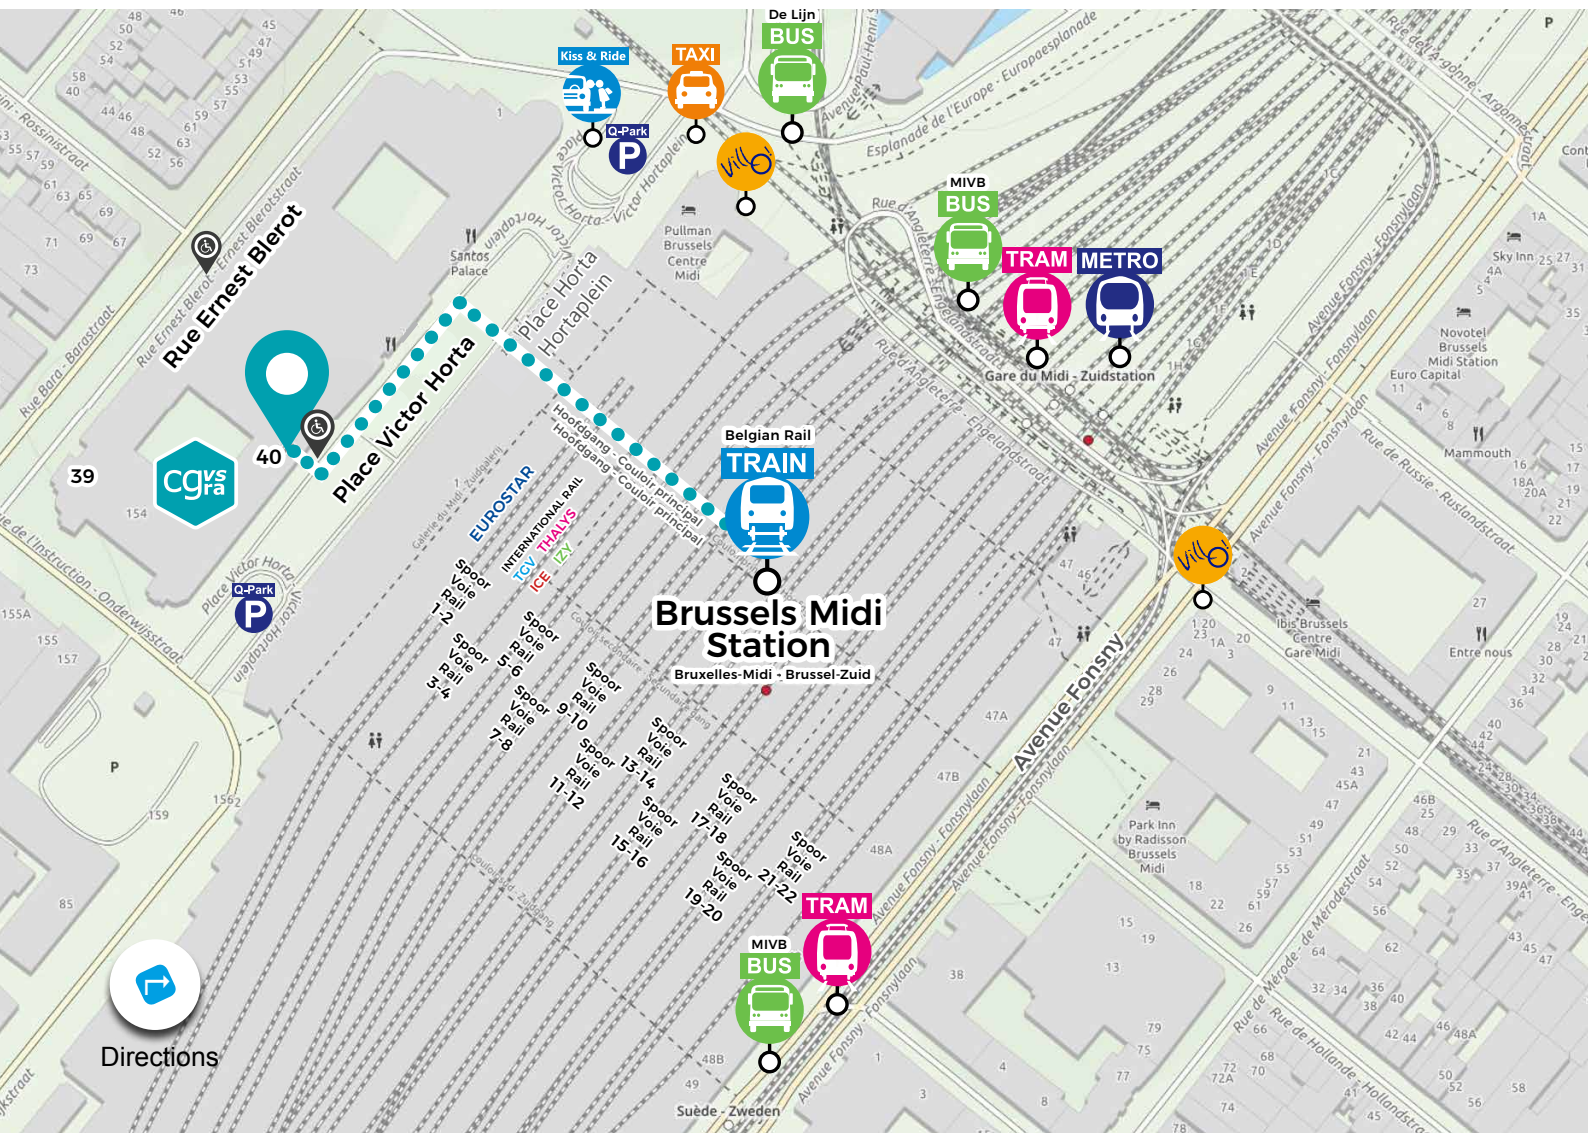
De Lijn
BUS
TAXI
Kiss & Ride
Q-Park
P
villo!
MIVB
BUS
TRAM
METRO
Gare du Midi - Zuidstation
Belgian Rail
TRAIN
Brussels Midi Station
Bruxelles-Midi - Brussel-Zuid
Rue Ernest Blerot
Rue Ernest Blerot - Ernest Blerotstraat
Place Victor Horta
Place Horta Hortaplein
Santos Palace
Pullman Brussels Centre Midi
40
39
cgvsra
Q-Park
P
Place Victor Horta Victor Hortaplein
Rue de l'Instruction - Onderwijsstraat
Rue Bara - Barastraat
Esplanade de l'Europe - Europaesplanade
Avenue Paul-Henri Spaak
Rue d'Angleterre - Engelandstraat
Hoofdgang - Couloir principal
Hoofdgang - Couloir principal
EUROSTAR
INTERNATIONAL RAIL
THALYS
TGV
ICE
IZY
Spoor Voie Rail 1-2
Spoor Voie Rail 3-4
Spoor Voie Rail 5-6
Spoor Voie Rail 7-8
Spoor Voie Rail 9-10
Spoor Voie Rail 11-12
Spoor Voie Rail 13-14
Spoor Voie Rail 15-16
Spoor Voie Rail 17-18
Spoor Voie Rail 19-20
Spoor Voie Rail 21-22
TRAM
MIVB
BUS
Avenue Fonsny
Avenue Fonsny - Fonsnylaan
Rue de Russie - Ruslandstraat
Rue de Mérode - de Merodestraat
Rue de Hollande - Hollandstraat
Rue d'Angleterre - Engelandstraat
Rue de l'Argonne - Argonnestraat
Sky Inn
Novotel Brussels Midi Station
Euro Capital
Mammouth
Ibis Brussels Centre Gare Midi
Entre nous
Park Inn by Radisson Brussels Midi
Suède - Zweden
Directions